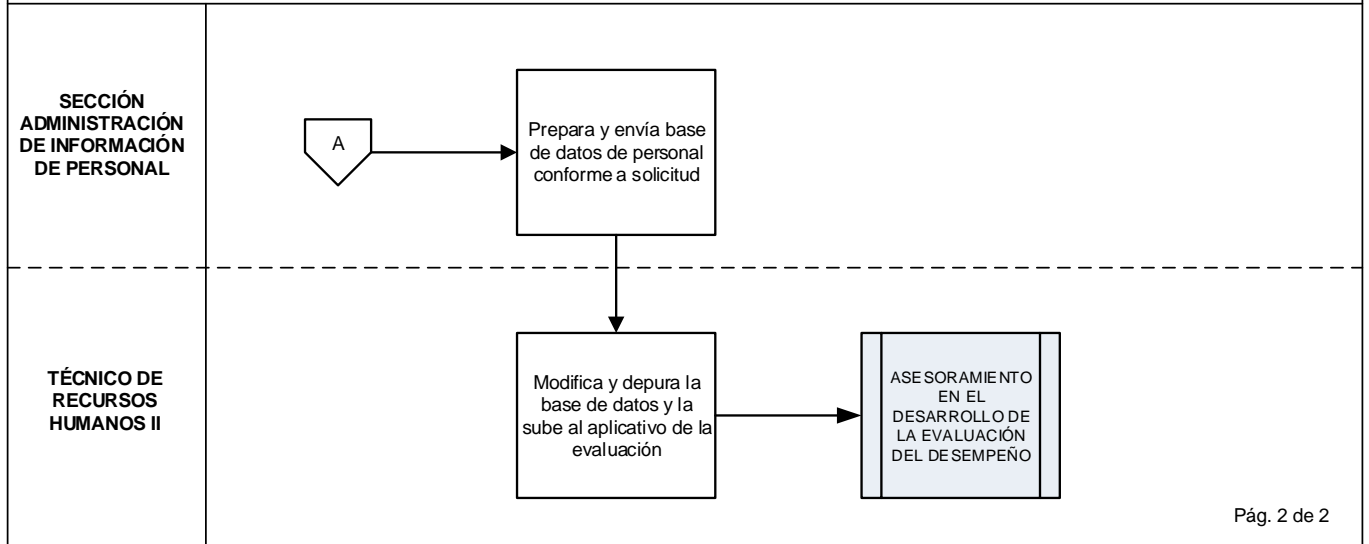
SECCIÓN ADMINISTRACIÓN DE INFORMACIÓN DE PERSONAL

A

Prepara y envía base de datos de personal conforme a solicitud

TÉCNICO DE RECURSOS HUMANOS II

Modifica y depura la base de datos y la sube al aplicativo de la evaluación

ASESORAMIENTO EN EL DESARROLLO DE LA EVALUACIÓN DEL DESEMPEÑO

Pág. 2 de 2